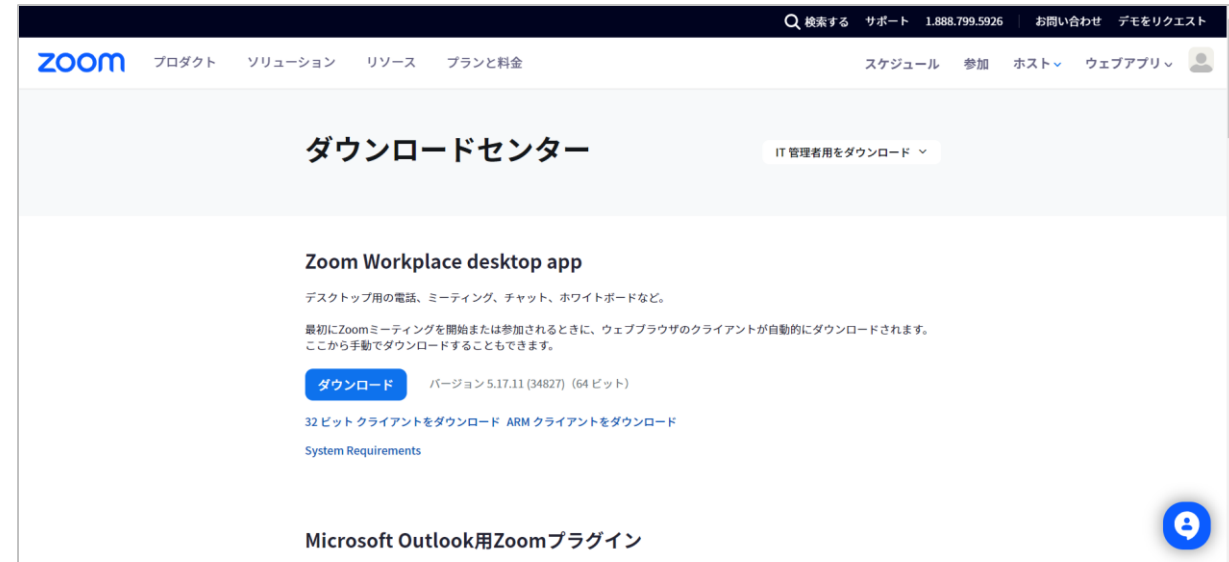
検索する サポート 1.888.799.5926 お問い合わせ デモをリクエスト

zoom プロダクト ソリューション リソース プランと料金 スケジュール 参加 ホスト ウェブアプリ

ダウンロードセンター

IT 管理者用をダウンロード

Zoom Workplace desktop app

デスクトップ用の電話、ミーティング、チャット、ホワイトボードなど。

最初にZoomミーティングを開始または参加されるときに、ウェブブラウザのクライアントが自動的にダウンロードされます。ここから手動でダウンロードすることもできます。

ダウンロード バージョン 5.17.11 (34827)（64 ビット）

32 ビット クライアントをダウンロード ARM クライアントをダウンロード

System Requirements

Microsoft Outlook用Zoomプラグイン